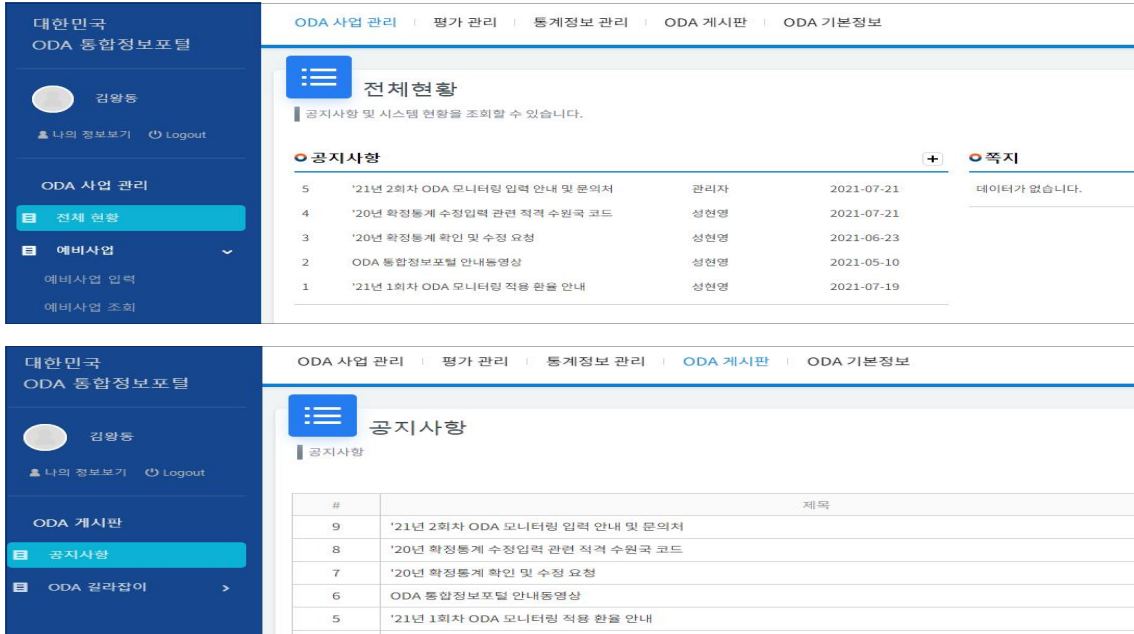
대한민국
ODA 통합정보포털

김왕동

나의 정보보기 Logout

ODA 사업 관리

전체 현황

예비사업

예비사업 입력

예비사업 조회

ODA 사업 관리 | 평가 관리 | 통계정보 관리 | ODA 게시판 | ODA 기본정보

전체현황

공지사항 및 시스템 현황을 조회할 수 있습니다.

공지사항 +

| | | | |
|---|---|---|---|
| 5 | '21년 2회차 ODA 모니터링 입력 안내 및 문의처 | 관리자 | 2021-07-21 |
| 4 | '20년 확정통계 수정입력 관련 적격 수원국 코드 | 성현영 | 2021-07-21 |
| 3 | '20년 확정통계 확인 및 수정 요청 | 성현영 | 2021-06-23 |
| 2 | ODA 통합정보포털 안내동영상 | 성현영 | 2021-05-10 |
| 1 | '21년 1회차 ODA 모니터링 적용 환율 안내 | 성현영 | 2021-07-19 |

쪽지

데이터가 없습니다.

대한민국
ODA 통합정보포털

김왕동

나의 정보보기 Logout

ODA 게시판

공지사항

ODA 길라잡이 >

ODA 사업 관리 | 평가 관리 | 통계정보 관리 | ODA 게시판 | ODA 기본정보

공지사항

공지사항

| # | 제목 |
|---|---|
| 9 | '21년 2회차 ODA 모니터링 입력 안내 및 문의처 |
| 8 | '20년 확정통계 수정입력 관련 적격 수원국 코드 |
| 7 | '20년 확정통계 확인 및 수정 요청 |
| 6 | ODA 통합정보포털 안내동영상 |
| 5 | '21년 1회차 ODA 모니터링 적용 환율 안내 |